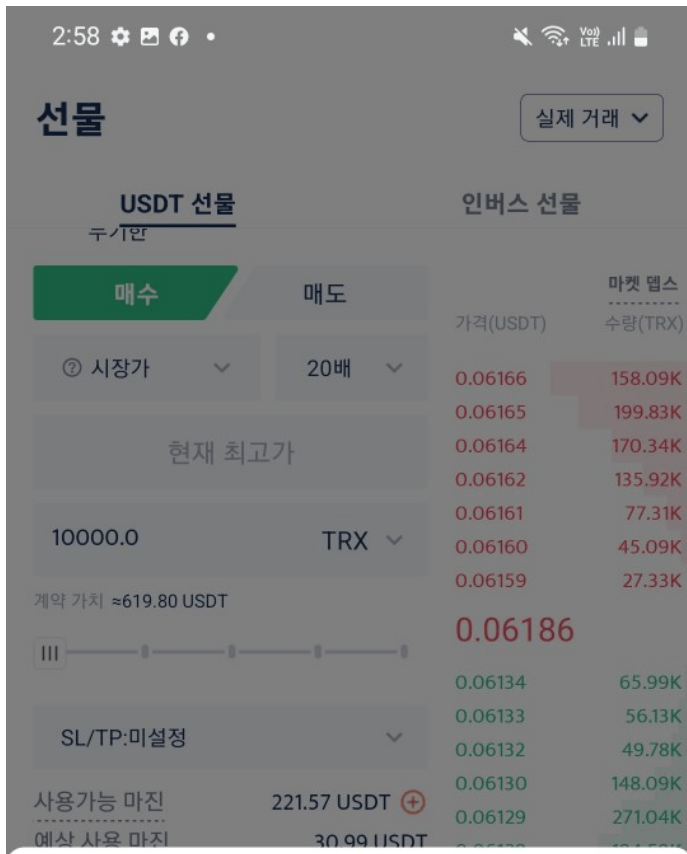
2:58

Vo) LTE

선물

실제 거래

USDT 선물

인버스 선물

무기한

매수

매도

마켓 뎁스

가격(USDT)

수량(TRX)

시장가

20배

| 0.06166 | 158.09K |
|---|---|
| 0.06165 | 199.83K |
| 0.06164 | 170.34K |
| 0.06162 | 135.92K |
| 0.06161 | 77.31K |
| 0.06160 | 45.09K |
| 0.06159 | 27.33K |

현재 최고가

10000.0

TRX

계약 가치 ≈619.80 USDT

0.06186

| 0.06134 | 65.99K |
|---|---|
| 0.06133 | 56.13K |
| 0.06132 | 49.78K |
| 0.06130 | 148.09K |
| 0.06129 | 271.04K |

SL/TP:미설정

사용가능 마진 221.57 USDT

예상 사용 마진 30.99 USDT